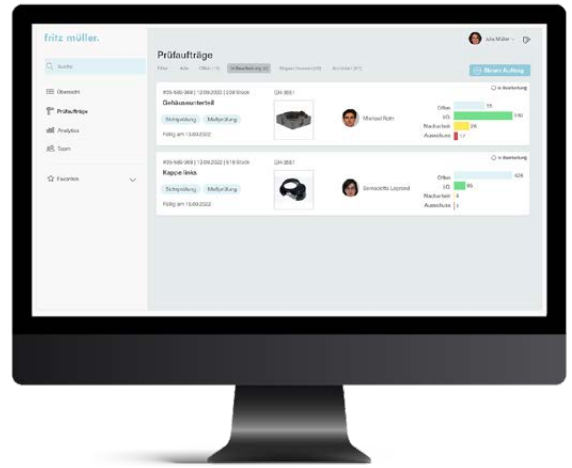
fritz müller.

Julia Müller

Suche

Übersicht

Prüfaufträge

Analytics

Team

Favoriten

Prüfaufträge

Filter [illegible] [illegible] In Bearbeitung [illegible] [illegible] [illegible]

Neuer Auftrag

In Bearbeitung

#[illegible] | 12.09.2022 | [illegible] Stück
Gehäuseunterteil

GH-3881

Sichtprüfung
Maßprüfung

Fertig am 13.09.2022

Michael Roth

Offen 73
i.O. 310
Nacharbeit 26
Ausschuss 17

In Bearbeitung

#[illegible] | 12.09.2022 | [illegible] Stück
Kappe links

GH-3881

Sichtprüfung
Maßprüfung

Fertig am 13.09.2022

Bernadette Leopold

Offen 424
i.O. 95
Nacharbeit 8
Ausschuss 2